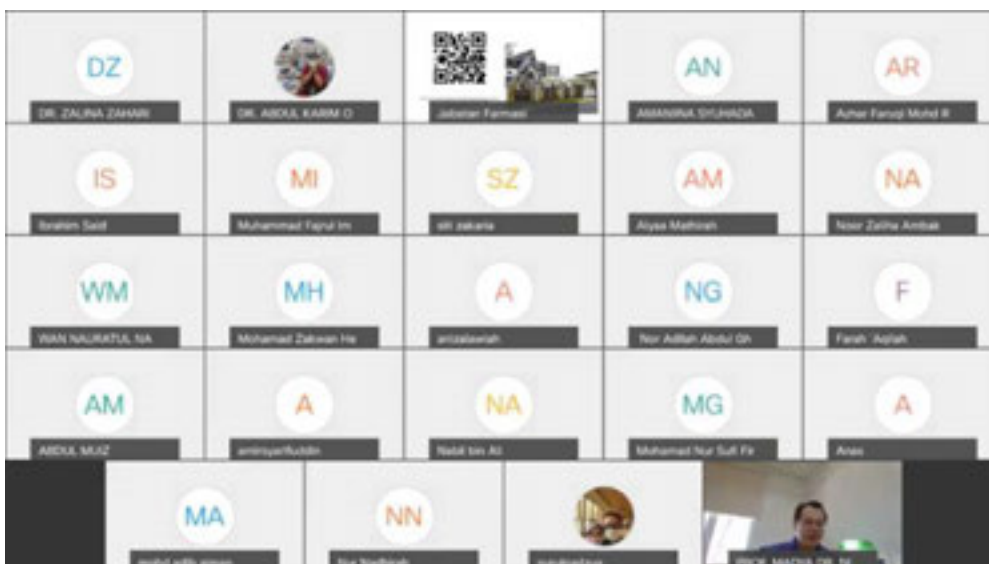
DZ
DR. ZALINA ZAHARI

DR. ABDUL KARIM O

Jabatan Farmasi

AN
AMANINA SYUHADA

AR
Azhar Faruqi Mohd R

IS
Ibrahim Said

MI
Muhammad Fazrul Im

SZ
siti zakaria

AM
Aiyaa Mathirah

NA
Noor Zaliha Ambak

WM
WAN NAURATUL NA

MH
Mohamad Zakwan He

A
anizalawiah

NG
Nor Adillah Abdul Gh

F
Farah 'Aqilah

AM
ABDUL MUIZ

A
amirsyarifuddin

NA
Nabil bin Ali

MG
Mohamad Nur Sufi Fir

A
Anas

MA
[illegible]

NN
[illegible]

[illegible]

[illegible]